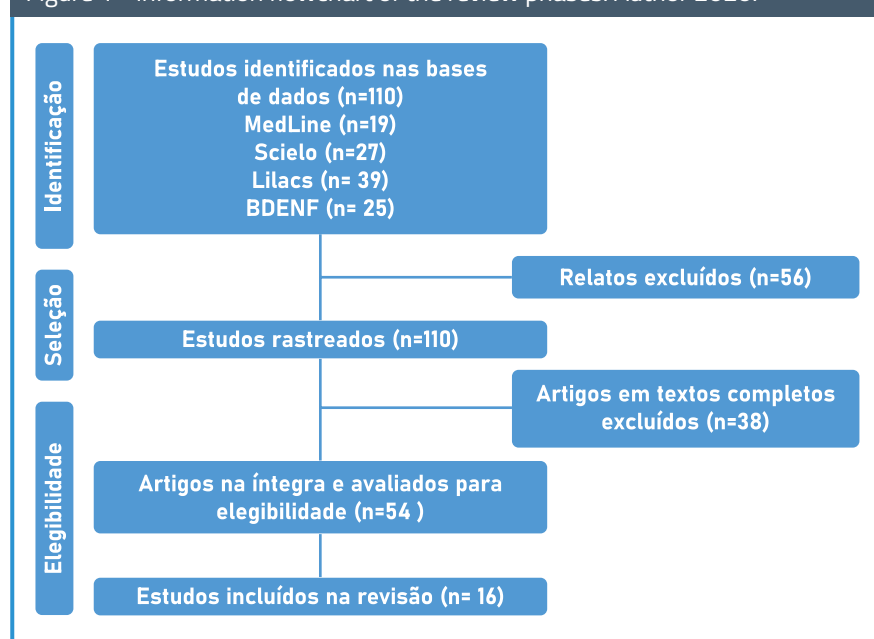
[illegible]

Identificação

Estudos identificados nas bases de dados (n=110)
MedLine (n=19)
Scielo (n=27)
Lilacs (n= 39)
BDENF (n= 25)

Relatos excluídos (n=56)

Seleção

Estudos rastreados (n=110)

Artigos em textos completos excluídos (n=38)

Elegibilidade

Artigos na íntegra e avaliados para elegibilidade (n=54 )

Estudos incluídos na revisão (n= 16)